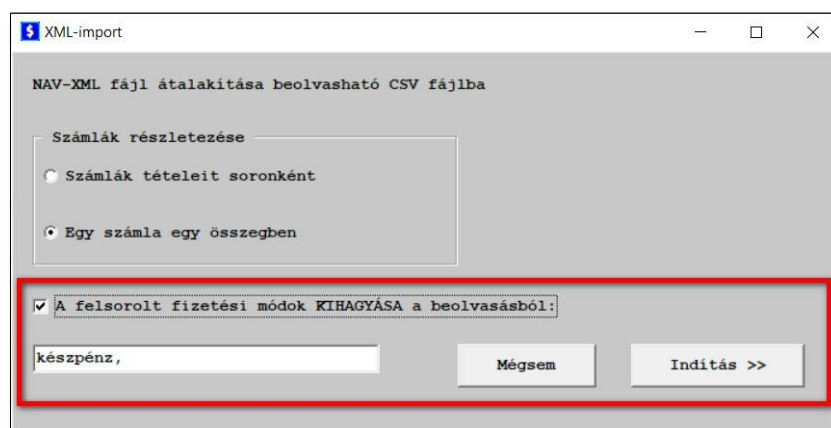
XML-import

NAV-XML fájl átalakítása beolvasható CSV fájlba

Számlák részletezése

Számlák tételeit soronként

Egy számla egy összegben

A felsorolt fizetési módok KIHAGYÁSA a beolvasásból:

készpénz,

Mégsem

Indítás >>